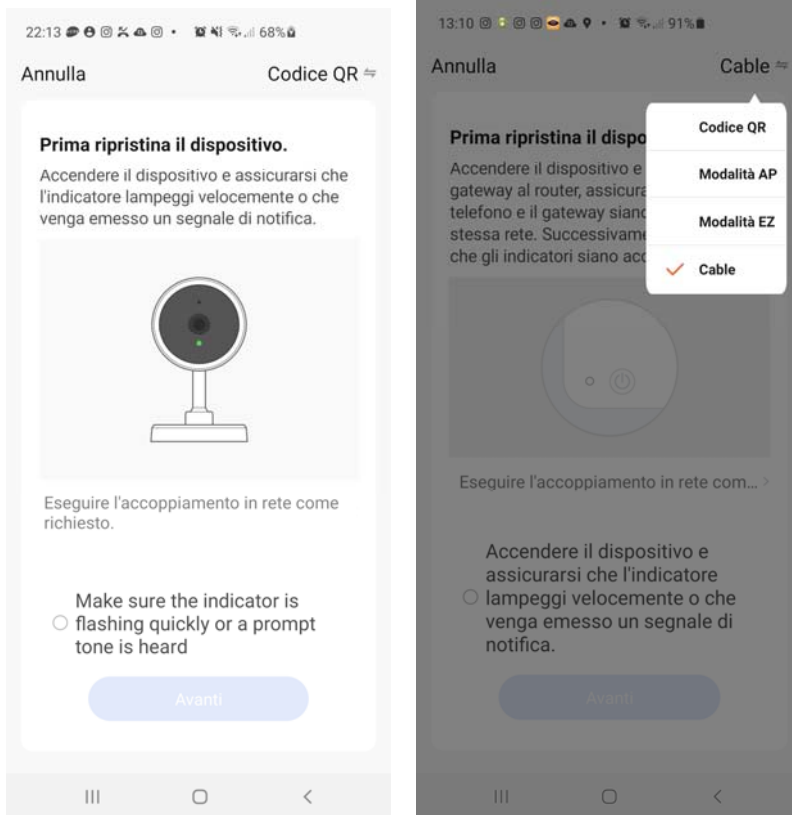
22:13 68%

Annulla

Codice QR

Prima ripristina il dispositivo.

Accendere il dispositivo e assicurarsi che l'indicatore lampeggi velocemente o che venga emesso un segnale di notifica.

Eseguire l'accoppiamento in rete come richiesto.

Make sure the indicator is flashing quickly or a prompt tone is heard

Avanti

13:10 91%

Annulla

Cable

Codice QR

Modalità AP

Modalità EZ

Cable

Prima ripristina il dispo

Accendere il dispositivo e gateway al router, assicur telefono e il gateway sianc stessa rete. Successivame che gli indicatori siano acc

Eseguire l'accoppiamento in rete com...

Accendere il dispositivo e assicurarsi che l'indicatore lampeggi velocemente o che venga emesso un segnale di notifica.

Avanti